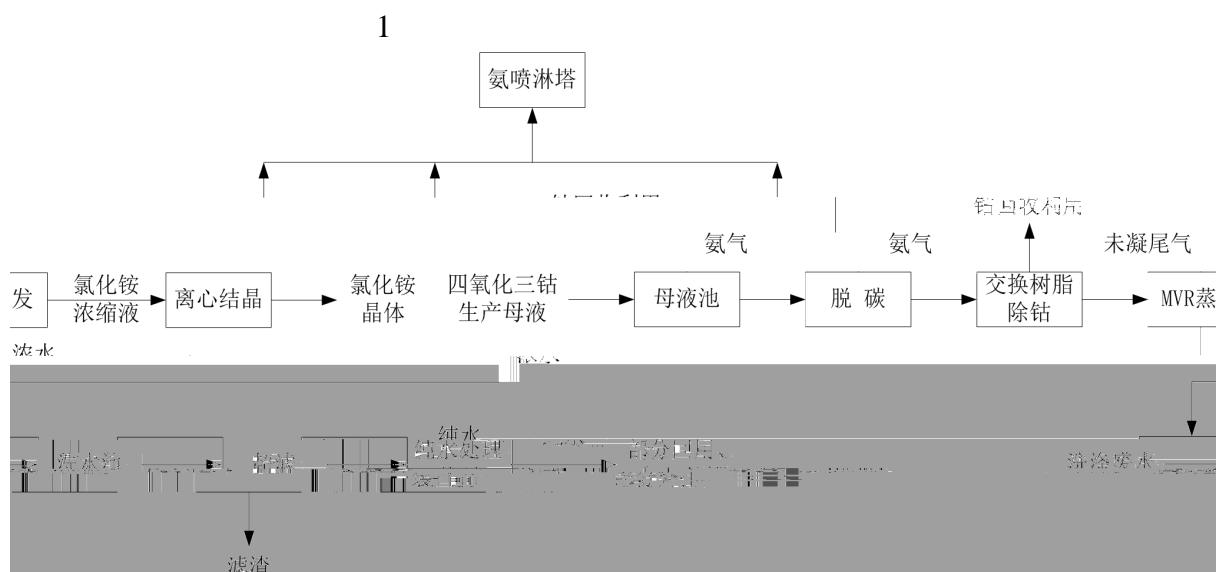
1

氨喷淋塔

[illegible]

钴回收利用

氨气

氨气

未凝尾气

发

氯化铵浓缩液

离心结晶

氯化铵晶体

四氧化三钴生产母液

母液池

脱 碳

交换树脂除钴

MVR蒸

浓水

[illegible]

浓水池

过滤

纯水

纯水处理

部分回用、

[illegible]

滤渣